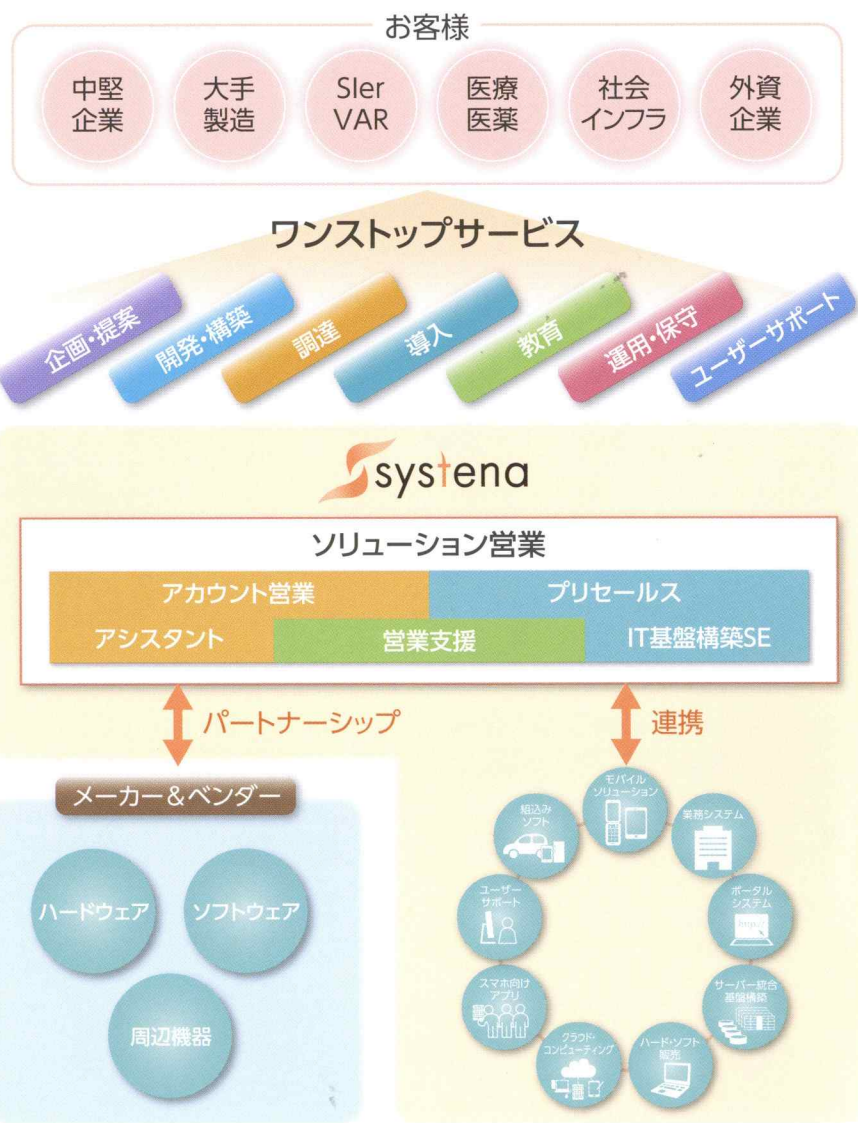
お客様

中堅企業

大手製造

SIer VAR

医療医薬

社会インフラ

外資企業

ワンストップサービス

企画・提案

開発・構築

調達

導入

教育

運用・保守

ユーザーサポート

systena

ソリューション営業

アカウント営業

プリセールス

アシスタント

営業支援

IT基盤構築SE

パートナーシップ

連携

メーカー＆ベンダー

ハードウェア

ソフトウェア

周辺機器

モバイルソリューション

業務システム

ポータルシステム

サーバー統合基盤構築

ハード・ソフト販売

クラウド・コンピューティング

スマホ向けアプリ

ユーザーサポート

組込みソフト